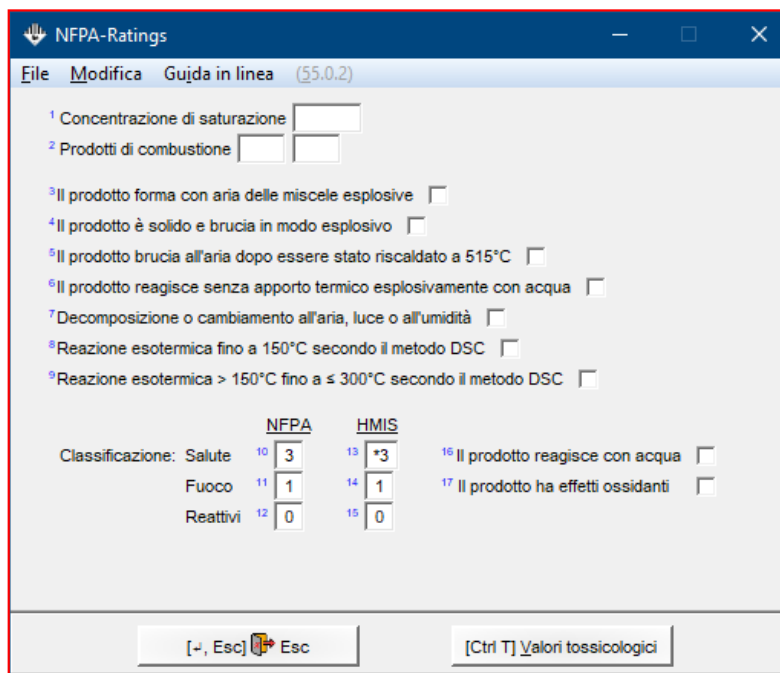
NFPA-Ratings

File Modifica Guida in linea (55.0.2)

$^1$ Concentrazione di saturazione

$^2$ Prodotti di combustione

$^3$Il prodotto forma con aria delle miscele esplosive

$^4$Il prodotto è solido e brucia in modo esplosivo

$^5$Il prodotto brucia all'aria dopo essere stato riscaldato a 515°C

$^6$Il prodotto reagisce senza apporto termico esplosivamente con acqua

$^7$Decomposizione o cambiamento all'aria, luce o all'umidità

$^8$Reazione esotermica fino a 150°C secondo il metodo DSC

$^9$Reazione esotermica > 150°C fino a ≤ 300°C secondo il metodo DSC

NFPA HMIS

Classificazione: Salute $^{10}$ 3 $^{13}$ *3 $^{16}$Il prodotto reagisce con acqua

Fuoco $^{11}$ 1 $^{14}$ 1 $^{17}$ Il prodotto ha effetti ossidanti

Reattivi $^{12}$ 0 $^{15}$ 0

[↵, Esc] Esc

[Ctrl T] Valori tossicologici